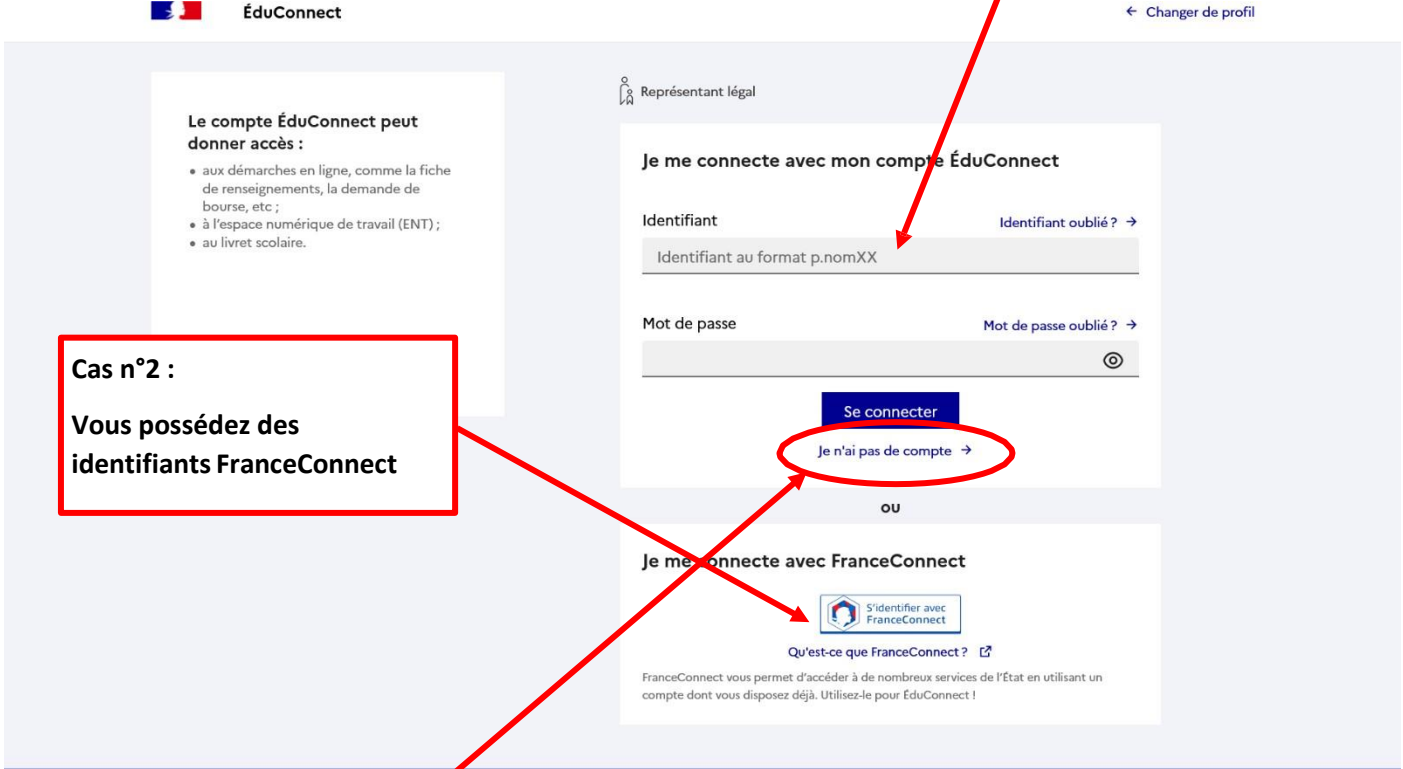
ÉduConnect

← Changer de profil

Le compte ÉduConnect peut donner accès :

• aux démarches en ligne, comme la fiche de renseignements, la demande de bourse, etc ;
• à l'espace numérique de travail (ENT) ;
• au livret scolaire.

Représentant légal

Je me connecte avec mon compte ÉduConnect

Identifiant

Identifiant oublié ? →

Identifiant au format p.nomXX

Mot de passe

Mot de passe oublié ? →

Se connecter

Je n'ai pas de compte →

Cas n°2 :

Vous possédez des identifiants FranceConnect

OU

Je me connecte avec FranceConnect

S'identifier avec FranceConnect

Qu'est-ce que FranceConnect ?

FranceConnect vous permet d'accéder à de nombreux services de l'État en utilisant un compte dont vous disposez déjà. Utilisez-le pour ÉduConnect !